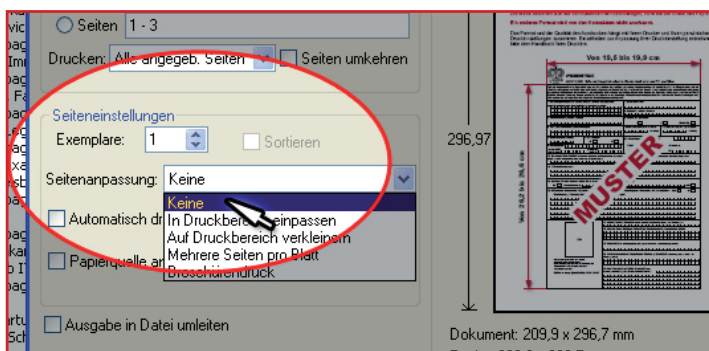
Seiten 1 - 3

Drucken: Alle angegeb. Seiten

Seiten umkehren

Seiteneinstellungen

Exemplare: 1

Sortieren

Seitenanpassung: Keine

Keine

In Druckbereich einpassen

Auf Druckbereich verkleinern

Mehrere Seiten pro Blatt

Broschürendruck

Automatisch dr

Papierquelle an

Ausgabe in Datei umleiten

296,97

Von 19,5 bis 19,9 cm

Von 29,2 bis 29,6 cm

MUSTER

Dokument: 209,9 x 296,7 mm